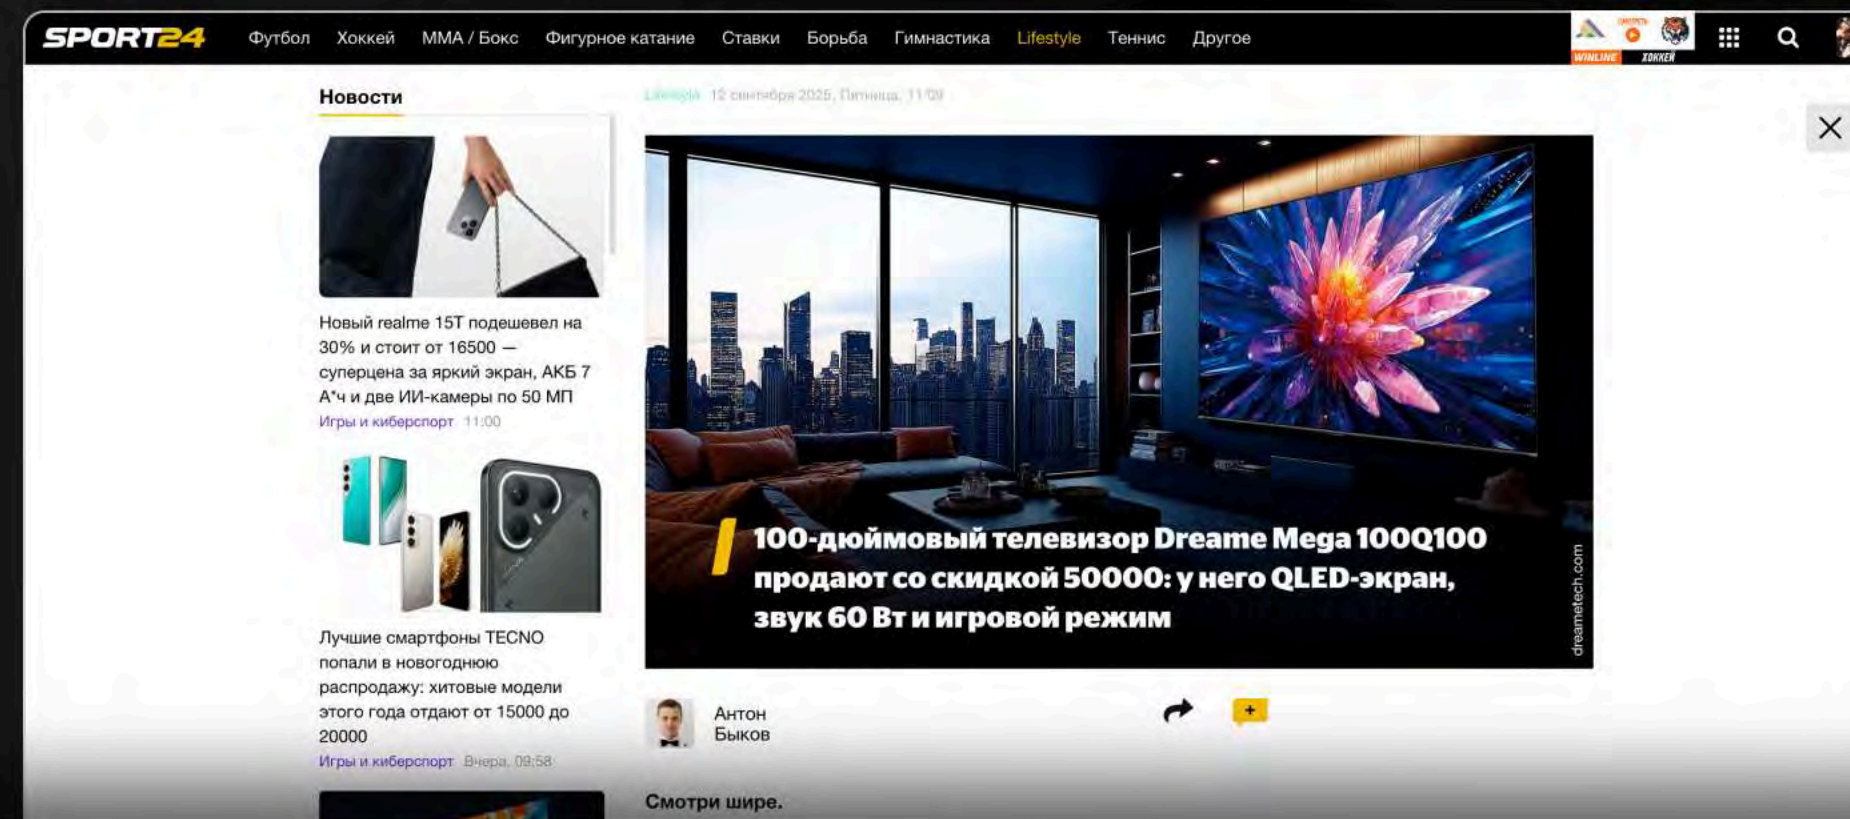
SPORT24 Футбол Хоккей ММА / Бокс Фигурное катание Ставки Борьба Гимнастика Lifestyle Теннис Другое

WINLINE ХОККЕЙ

Новости

Новый realme 15T подешевел на 30% и стоит от 16500 — суперцена за яркий экран, АКБ 7 А*ч и две ИИ-камеры по 50 МП
Игры и киберспорт 11:00

Лучшие смартфоны TECNO попали в новогоднюю распродажу: хитовые модели этого года отдают от 15000 до 20000
Игры и киберспорт Вчера, 09:58

Lifestyle 12 сентября 2025, Пятница, 11:09

100-дюймовый телевизор Dreame Mega 100Q100 продают со скидкой 50000: у него QLED-экран, звук 60 Вт и игровой режим

dreametech.com

Антон Быков

+

Смотри шире.